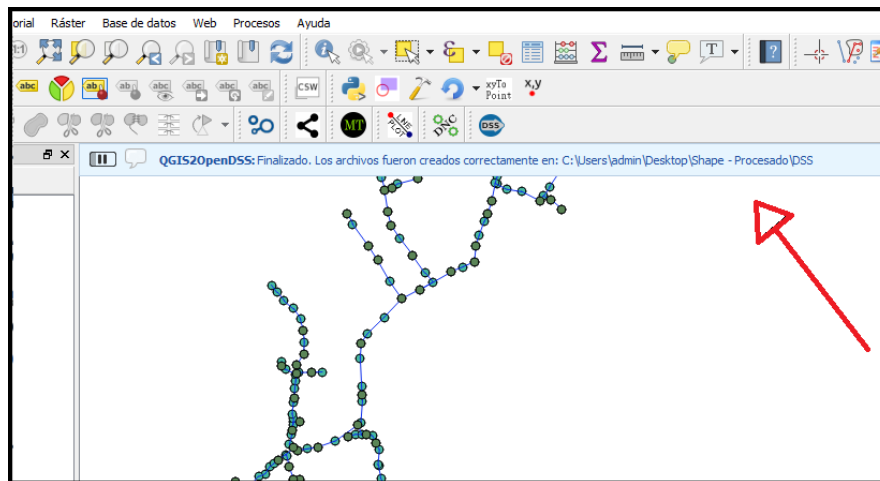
orial Ráster Base de datos Web Procesos Ayuda

abc abc abc abc abc abc abc CSW xyTo Point x,y

MT DSS

QGIS2OpenDSS: Finalizado. Los archivos fueron creados correctamente en: C:\Users\admin\Desktop\Shape - Procesado\DSS